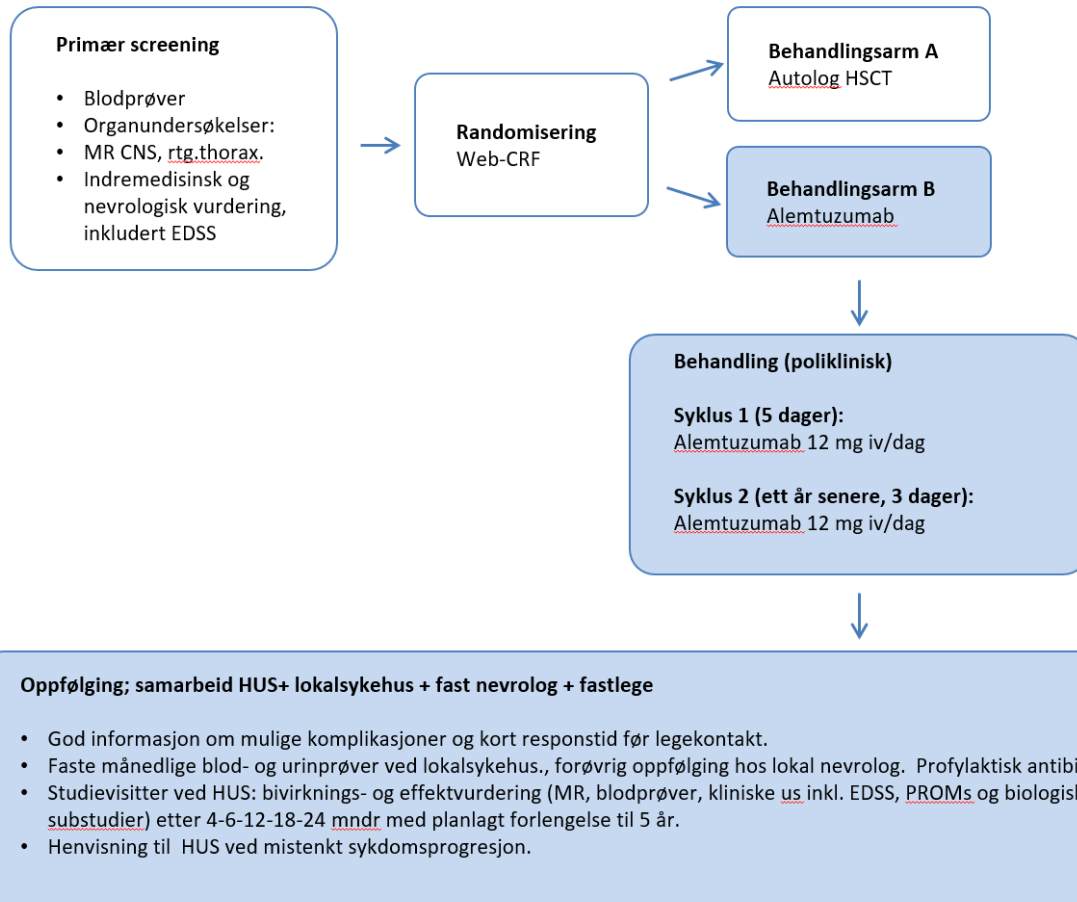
Primær screening

- Blodprøver
- Organundersøkelser:
- MR CNS, rtg.thorax.
- Indremedisinsk og nevrologisk vurdering, inkludert EDSS

Randomisering
Web-CRF

Behandlingsarm A
Autolog HSCT

Behandlingsarm B
Alemtuzumab

Behandling (poliklinisk)

Syklus 1 (5 dager):
Alemtuzumab 12 mg iv/dag

Syklus 2 (ett år senere, 3 dager):
Alemtuzumab 12 mg iv/dag

Oppfølging; samarbeid HUS+ lokalsykehus + fast nevrolog + fastlege

- God informasjon om mulige komplikasjoner og kort responstid før legekontakt.
- Faste månedlige blod- og urinprøver ved lokalsykehus., forøvrig oppfølging hos lokal nevrolog. Profylaktisk antibi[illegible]
- Studievisitter ved HUS: bivirknings- og effektvurdering (MR, blodprøver, kliniske us inkl. EDSS, PROMs og biologisk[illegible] substudier) etter 4-6-12-18-24 mndr med planlagt forlengelse til 5 år.
- Henvisning til HUS ved mistenkt sykdomsprogresjon.